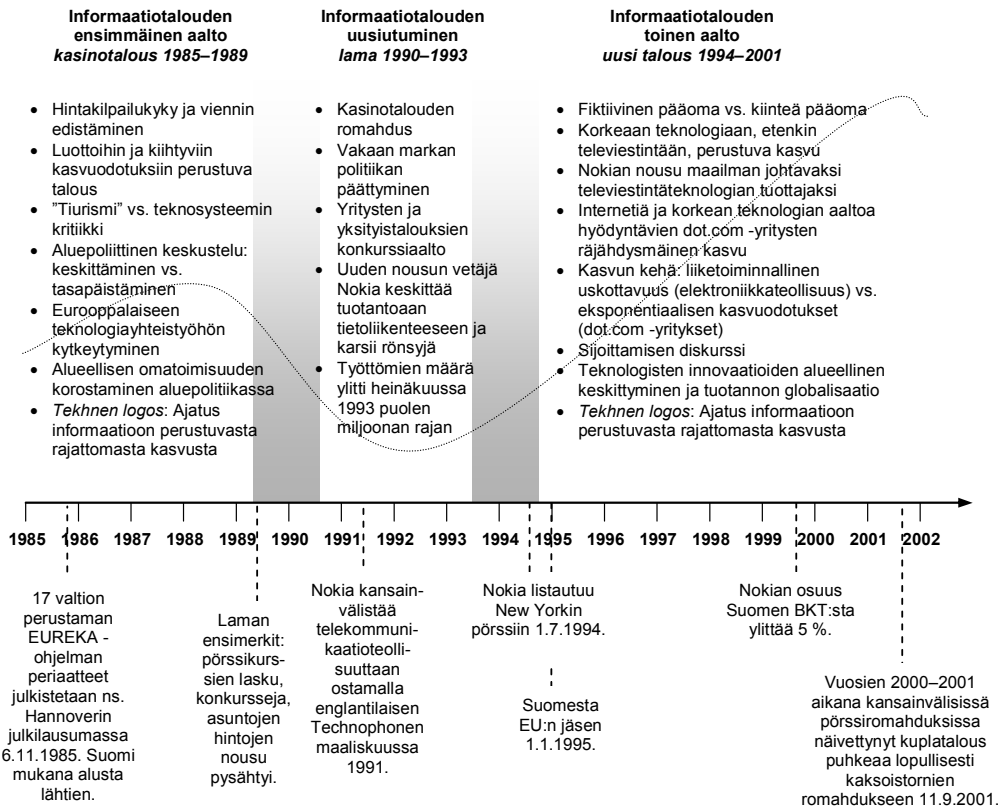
**Informaatiotalouden ensimmäinen aalto**
*kasinotalous 1985–1989*

- Hintakilpailukyky ja viennin edistäminen
- Luottoihin ja kiihtyviin kasvuodotuksiin perustuva talous
- ”Tiurismi” vs. teknosysteemin kritiikki
- Aluepoliittinen keskustelu: keskittäminen vs. tasapäistäminen
- Eurooppalaiseen teknologiayhteistyöhön kytkeytyminen
- Alueellisen omatoimisuuden korostaminen aluepolitiikassa
- *Tekhnen logos*: Ajatus informaatioon perustuvasta rajattomasta kasvusta

**Informaatiotalouden uusiutuminen**
*lama 1990–1993*

- Kasinotalouden romahdus
- Vakaan markan politiikan päättyminen
- Yritysten ja yksityistalouksien konkurssiaalto
- Uuden nousun vetäjä Nokia keskittää tuotantoaan tietoliikenteeseen ja karsii rönsyjä
- Työttömien määrä ylitti heinäkuussa 1993 puolen miljoonan rajan

**Informaatiotalouden toinen aalto**
*uusi talous 1994–2001*

- Fiktiivinen pääoma vs. kiinteä pääoma
- Korkeaan teknologiaan, etenkin televiestintään, perustuva kasvu
- Nokian nousu maailman johtavaksi televiestintäteknologian tuottajaksi
- Internetiä ja korkean teknologian aaltoa hyödyntävien dot.com -yritysten räjähdysmäinen kasvu
- Kasvun kehä: liiketoiminnallinen uskottavuus (elektroniikkateollisuus) vs. eksponentiaalisen kasvuodotukset (dot.com -yritykset)
- Sijoittamisen diskurssi
- Teknologisten innovaatioiden alueellinen keskittyminen ja tuotannon globalisaatio
- *Tekhnen logos*: Ajatus informaatioon perustuvasta rajattomasta kasvusta

1985 1986 1987 1988 1989 1990 1991 1992 1993 1994 1995 1996 1997 1998 1999 2000 2001 2002

17 valtion perustaman EUREKA -ohjelman periaatteet julkistetaan ns. Hannoverin julkilausumassa 6.11.1985. Suomi mukana alusta lähtien.

Laman ensimerkit: pörssikurssien lasku, konkursseja, asuntojen hintojen nousu pysähtyi.

Nokia kansainvälistää telekommunikaatioteollisuuttaan ostamalla englantilaisen Technophonen maaliskuussa 1991.

Nokia listautuu New Yorkin pörssiin 1.7.1994.

Suomesta EU:n jäsen 1.1.1995.

Nokian osuus Suomen BKT:sta ylittää 5 %.

Vuosien 2000–2001 aikana kansainvälisissä pörssiromahduksissa näivettynyt kuplatalous puhkeaa lopullisesti kaksoistornien romahdukseen 11.9.2001.